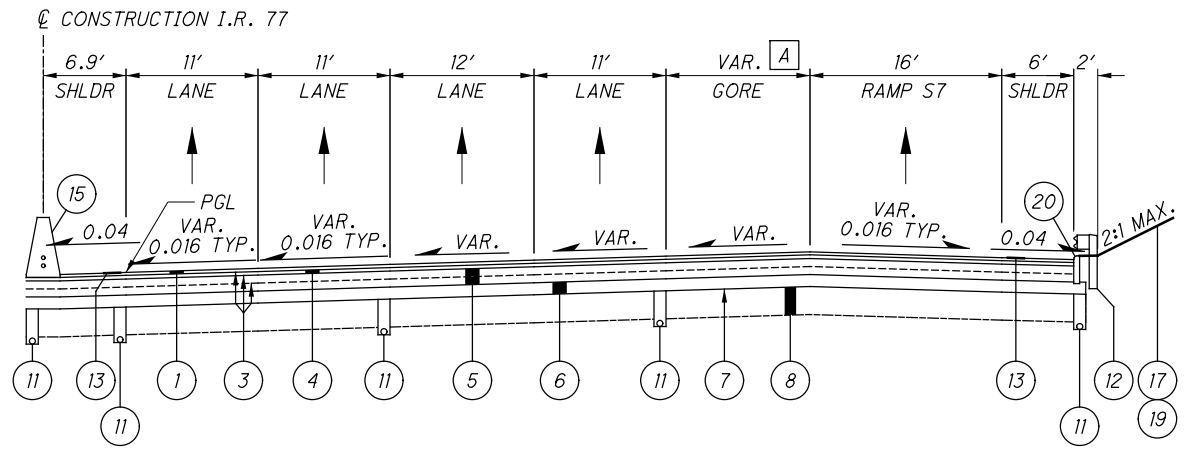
℄ CONSTRUCTION I.R. 77

6.9' SHLDR
11' LANE
11' LANE
12' LANE
11' LANE
VAR. A GORE
16' RAMP S7
6' SHLDR
2'

15
PGL
0.04
VAR. 0.016 TYP.
VAR. 0.016 TYP.
VAR.
VAR.
VAR.
VAR. 0.016 TYP.
0.04
20
2:1 MAX.

11
13
11
1
3
4
11
5
6
11
7
8
13
11
12
17
19